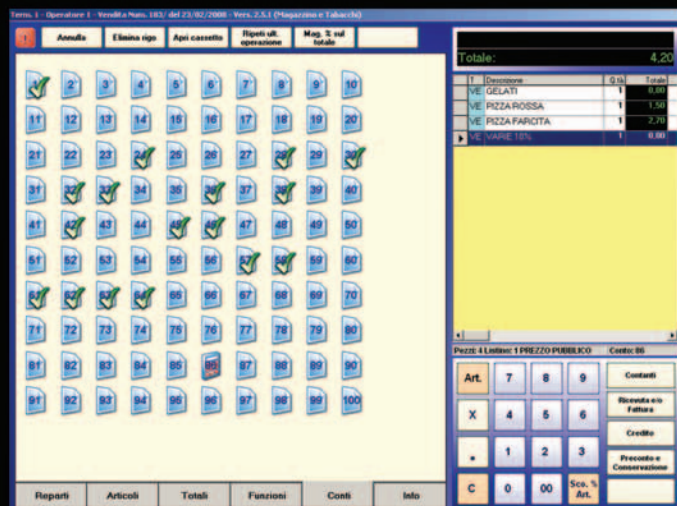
Term. 1 - Operatore 1 - Vendita Num. 183/ del 23/02/2008 - Vers. 2.5.1 (Magazzino e Tabacchi)

! Annulla Elimina rigo Apri cassetto Ripeti ult. operazione Mag. % sul totale

1 2 3 4 5 6 7 8 9 10
11 12 13 14 15 16 17 18 19 20
21 22 23 24 25 26 27 28 29 30
31 32 33 34 35 36 37 38 39 40
41 42 43 44 45 46 47 48 49 50
51 52 53 54 55 56 57 58 59 60
61 62 63 64 65 66 67 68 69 70
71 72 73 74 75 76 77 78 79 80
81 82 83 84 85 86 87 88 89 90
91 92 93 94 95 96 97 98 99 100

Totale: 4,20

| T | Descrizione | Q.tà | Totale |
|---|---|---|---|
| VE | GELATI | 1 | 0,00 |
| VE | PIZZA ROSSA | 1 | 1,50 |
| VE | PIZZA FARCITA | 1 | 2,70 |
| VE | VARIE 18% | 1 | 0,00 |

Pezzi: 4 Listino: 1 PREZZO PUBBLICO Conto: 86

Art. 7 8 9 Contanti
X 4 5 6 Ricevuta c/o Fattura
. 1 2 3 Credito
C 0 00 Sco. % Art. Preconto e Conservazione

Reparti Articoli Totali Funzioni Conti Info